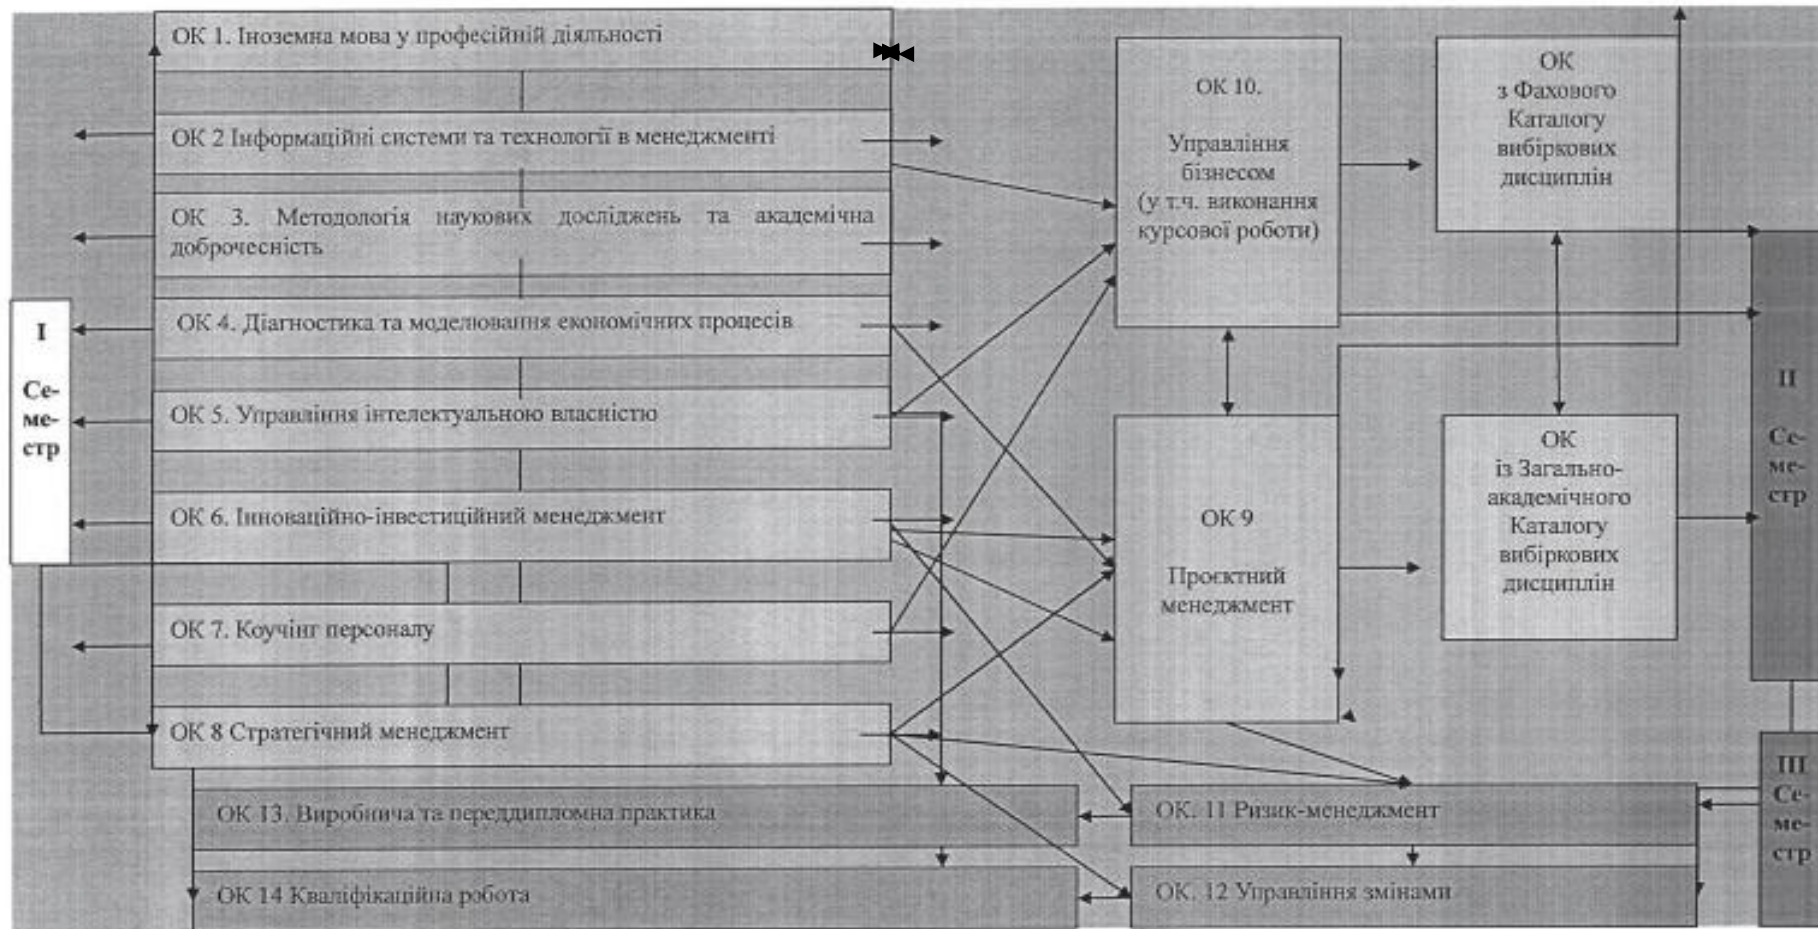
ОК 1. Іноземна мова у професійній діяльності

ОК 2 Інформаційні системи та технології в менеджменті

ОК 3. Методологія наукових досліджень та академічна доброчесність

ОК 4. Діагностика та моделювання економічних процесів

ОК 5. Управління інтелектуальною власністю

ОК 6. Інноваційно-інвестиційний менеджмент

ОК 7. Коучінг персоналу

ОК 8 Стратегічний менеджмент

ОК 13. Виробнича та переддипломна практика

ОК 14 Кваліфікаційна робота

I Се-ме-стр

ОК 10. Управління бізнесом (у т.ч. виконання курсової роботи)

ОК з Фахового Каталогу вибіркових дисциплін

ОК 9 Проєктний менеджмент

ОК із Загально-академічного Каталогу вибіркових дисциплін

II Се-ме-стр

III Се-ме-стр

ОК. 11 Ризик-менеджмент

ОК. 12 Управління змінами